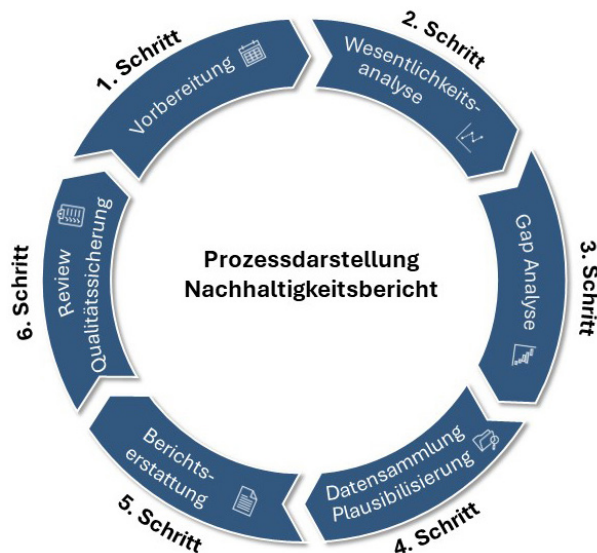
Prozessdarstellung Nachhaltigkeitsbericht

1. Schritt
Vorbereitung

2. Schritt
Wesentlichkeitsanalyse

3. Schritt
Gap Analyse

4. Schritt
Datensammlung Plausibilisierung

5. Schritt
Berichtserstattung

6. Schritt
Review Qualitätssicherung